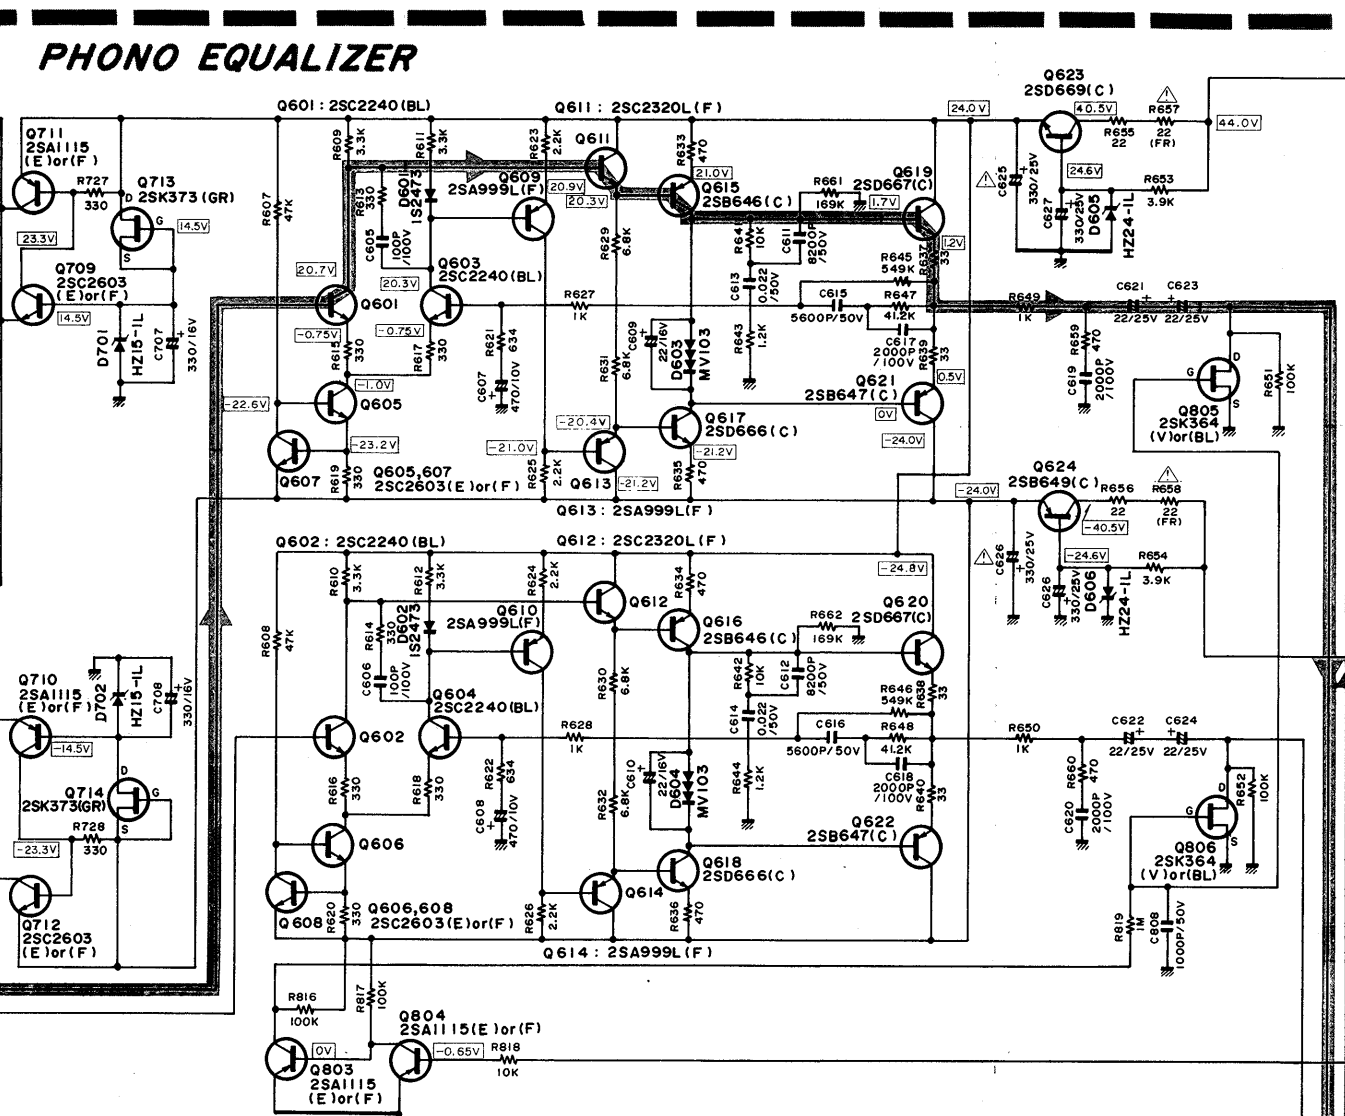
PHONO EQUALIZER

Q601 : 2SC2240(BL)
Q611 : 2SC2320L(F)
Q623
2SD669(C)
40.5V
R657
22
(FR)
44.0V
24.0V
R655
22
Q711
2SA1115
(E)or(F)
R727
330
Q713
2SK373(GR)
D
G
S
14.5V
R609
3.3K
R611
3.3K
R623
2.2K
Q611
R633
470
Q609
2SA999L(F)
20.9V
20.3V
21.0V
Q615
2SB646(C)
R661
169K
1.7V
Q619
2SD667(C)
C625
330/25V
24.6V
R653
3.9K
C627
330/25V
D605
HZ24-1L
23.3V
R607
47K
R613
330
D601
IS2473
C605
100P
/100V
R629
6.8K
R641
10K
C611
8200P
/50V
R645
549K
R637
33
1.2V
Q709
2SC2603
(E)or(F)
20.7V
Q601
Q603
2SC2240(BL)
20.3V
C613
0.022
/50V
C615
R647
R649
C621
C623
14.5V
D701
HZ15-1L
C707
330/16V
-0.75V
-0.75V
R627
1K
R621
634
C609
22/16V
D603
MV103
R643
1.2K
5600P/50V
41.2K
C617
2000P
/100V
R639
33
1K
R659
470
22/25V
22/25V
R615
330
R617
330
C607
470/10V
R631
6.8K
0.5V
C619
2000P
/100V
D
G
S
R651
100K
-22.6V
-1.0V
Q605
-20.4V
Q617
2SD666(C)
Q621
2SB647(C)
0V
Q805
2SK364
(V)or(BL)
-23.2V
-21.0V
-21.2V
-24.0V
Q607
R619
330
Q605,607
2SC2603(E)or(F)
R625
2.2K
Q613
-21.2V
R635
470
-24.0V
Q624
2SB649(C)
R656
22
R658
22
(FR)
Q613 : 2SA999L(F)
-40.5V
Q602 : 2SC2240(BL)
Q612 : 2SC2320L(F)
C626
330/25V
-24.6V
R654
3.9K
-24.8V
C626
330/25V
D606
HZ24-1L
R610
3.3K
R612
3.3K
R624
2.2K
Q612
R634
470
Q620
2SD667(C)
R608
47K
R614
330
D602
IS2473
Q610
2SA999L(F)
Q616
2SB646(C)
R662
169K
C606
100P
/100V
R630
6.8K
R642
10K
C612
8200P
/50V
R646
549K
R638
33
Q710
2SA1115
(E)or(F)
D702
HZ15-1L
C708
330/16V
Q604
2SC2240(BL)
R628
1K
C614
0.022
/50V
C616
5600P/50V
R648
41.2K
R650
1K
C622
22/25V
C624
22/25V
-14.5V
Q602
C618
2000P
/100V
R640
33
R660
470
C620
2000P
/100V
R652
100K
Q714
2SK373(GR)
D
G
S
R616
330
R618
330
R622
634
C610
22/16V
D604
MV103
R632
6.8K
R644
1.2K
Q622
2SB647(C)
G
D
S
R728
330
Q606
C608
470/10V
Q806
2SK364
(V)or(BL)
-23.3V
Q618
2SD666(C)
Q614
Q712
2SC2603
(E)or(F)
Q608
R620
330
Q606,608
2SC2603(E)or(F)
R626
2.2K
R636
470
R819
1M
C808
1000P/50V
Q614 : 2SA999L(F)
R816
100K
R817
100K
Q804
2SA1115(E)or(F)
0V
-0.65V
R818
10K
Q803
2SA1115
(E)or(F)